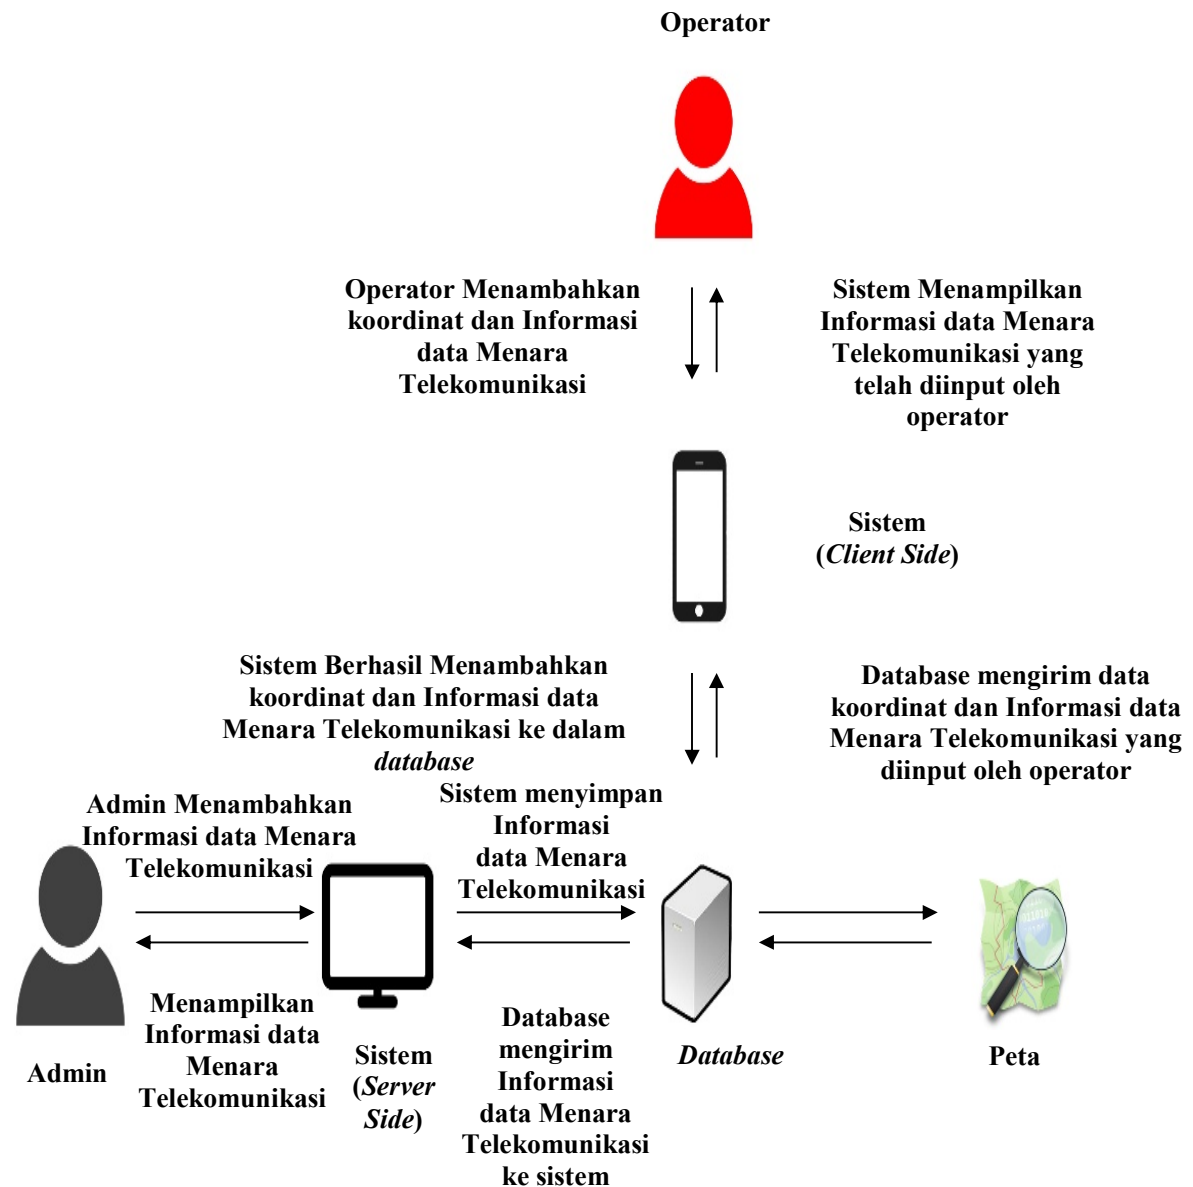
Operator

Operator Menambahkan koordinat dan Informasi data Menara Telekomunikasi

Sistem Menampilkan Informasi data Menara Telekomunikasi yang telah diinput oleh operator

Sistem (*Client Side*)

Sistem Berhasil Menambahkan koordinat dan Informasi data Menara Telekomunikasi ke dalam *database*

Database mengirim data koordinat dan Informasi data Menara Telekomunikasi yang diinput oleh operator

Admin Menambahkan Informasi data Menara Telekomunikasi

Sistem menyimpan Informasi data Menara Telekomunikasi

Admin

Menampilkan Informasi data Menara Telekomunikasi

Sistem (*Server Side*)

Database mengirim Informasi data Menara Telekomunikasi ke sistem

*Database*

Peta